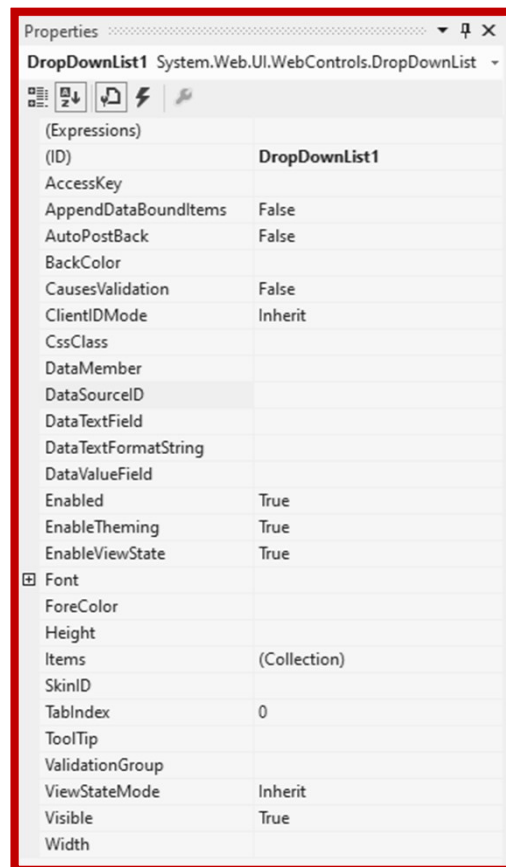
Properties

DropDownList1 System.Web.UI.WebControls.DropDownList

| | |
|---|---|
| (Expressions) | |
| (ID) | DropDownList1 |
| AccessKey | |
| AppendDataBoundItems | False |
| AutoPostBack | False |
| BackColor | |
| CausesValidation | False |
| ClientIDMode | Inherit |
| CssClass | |
| DataMember | |
| DataSourceID | |
| DataTextField | |
| DataTextFormatString | |
| DataValueField | |
| Enabled | True |
| EnableTheming | True |
| EnableViewState | True |
| Font | |
| ForeColor | |
| Height | |
| Items | (Collection) |
| SkinID | |
| TabIndex | 0 |
| ToolTip | |
| ValidationGroup | |
| ViewStateMode | Inherit |
| Visible | True |
| Width | |